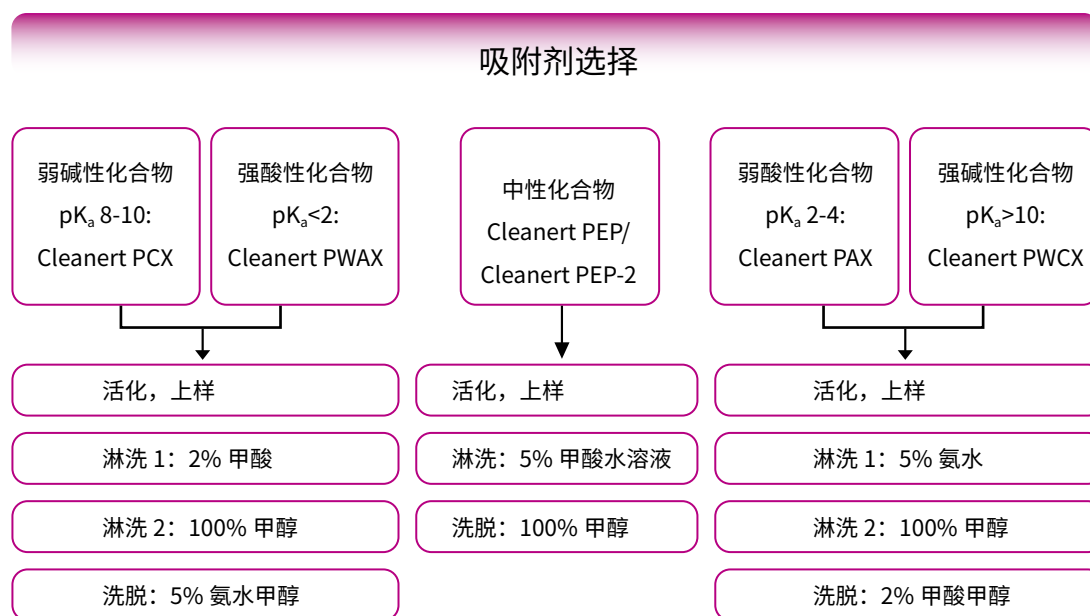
吸附剂选择

弱碱性化合物
p$K_a$ 8-10:
Cleanert PCX

强酸性化合物
p$K_a$<2:
Cleanert PWAX

中性化合物
Cleanert PEP/
Cleanert PEP-2

弱酸性化合物
p$K_a$ 2-4:
Cleanert PAX

强碱性化合物
p$K_a$>10:
Cleanert PWCX

活化，上样

淋洗 1：2% 甲酸

淋洗 2：100% 甲醇

洗脱：5% 氨水甲醇

活化，上样

淋洗：5% 甲酸水溶液

洗脱：100% 甲醇

活化，上样

淋洗 1：5% 氨水

淋洗 2：100% 甲醇

洗脱：2% 甲酸甲醇